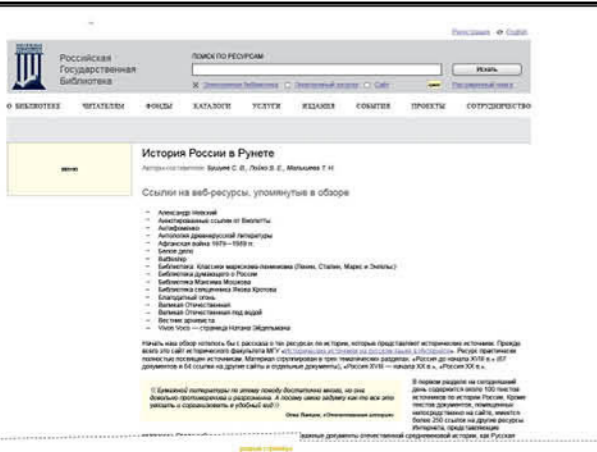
Регистрация English

Российская Государственная Библиотека

ПОИСК ПО РЕСУРСАМ

Искать

Электронная библиотека Электронный каталог Сайт Расширенный поиск

О БИБЛИОТЕКЕ ЧИТАТЕЛЯМ ФОНДЫ КАТАЛОГИ УСЛУГИ ИЗДАНИЯ СОБЫТИЯ ПРОЕКТЫ СОТРУДНИЧЕСТВО

меню

История России в Рунете

Авторы-составители: Грудин С. В., Пойко В. Е., Малышева Т. Н.

Ссылки на веб-ресурсы, упомянутые в обзоре

– Александр Невский
– Аннотированные ссылки от Библиотеки
– Антифоменко
– Антология древнерусской литературы
– Афганская война 1979—1989 гг.
– Белое дело
– Battleship
– Библиотека: Классики марксизма-ленинизма (Ленин, Сталин, Маркс и Энгельс)
– Библиотека думающего о России
– Библиотека Максима Мошкова
– Библиотека священника Якова Кротова
– Благодатный огонь
– Великая Отечественная
– Великая Отечественная под водой
– Вестник археолога
– Vivos Voco — страница Натана Эйдельмана

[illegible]

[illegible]

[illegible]

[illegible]